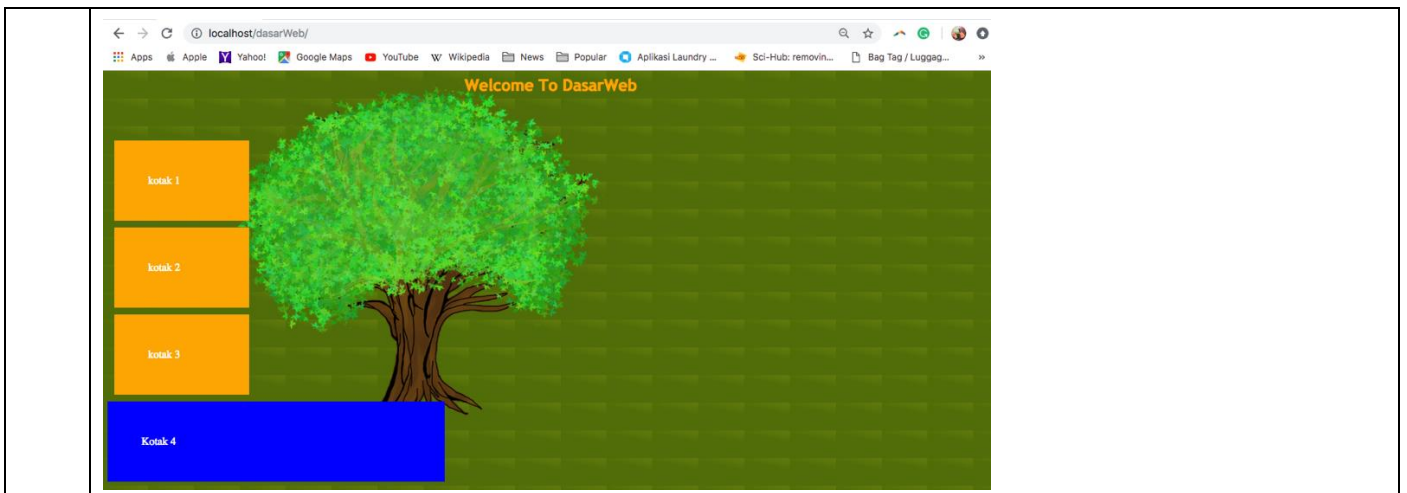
localhost/dasarWeb/

Apps Apple Yahoo! Google Maps YouTube Wikipedia News Popular Aplikasi Laundry ... Sci-Hub: removin... Bag Tag / Luggag... »

Welcome To DasarWeb

kotak 1

kotak 2

kotak 3

Kotak 4